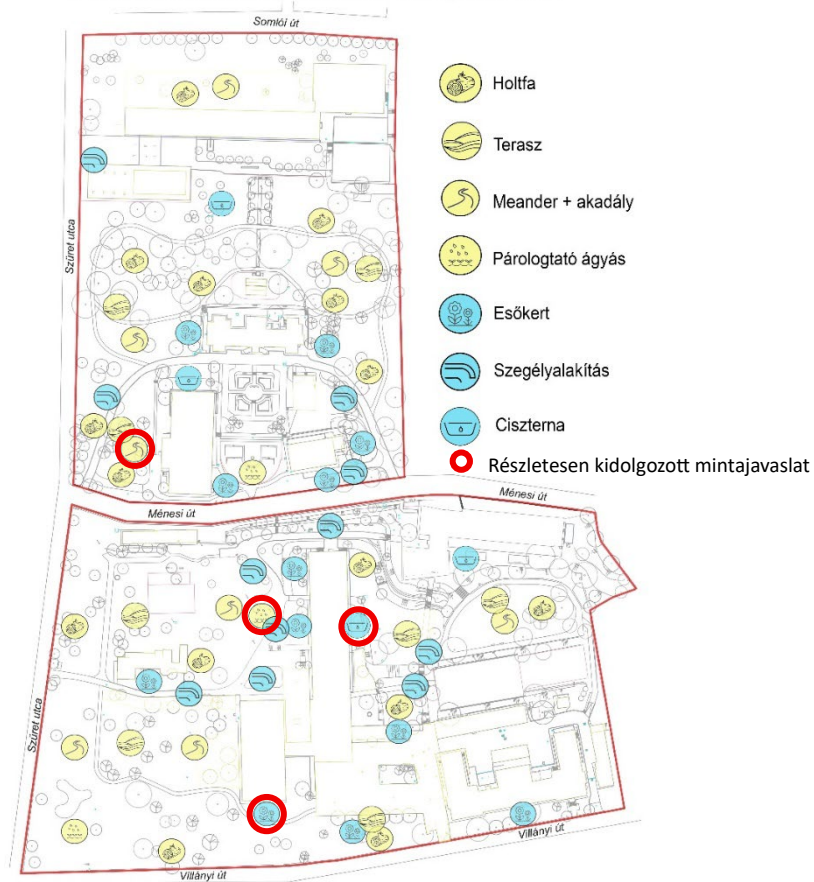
Somlói út

Szüret utca

Ménesi út

Ménesi út

Szüret utca

Villányi út

Villányi út

Holtfa

Terasz

Meander + akadály

Párologtató ágyás

Esőkert

Szegélyalakítás

Ciszterna

Részletesen kidolgozott mintajavaslat